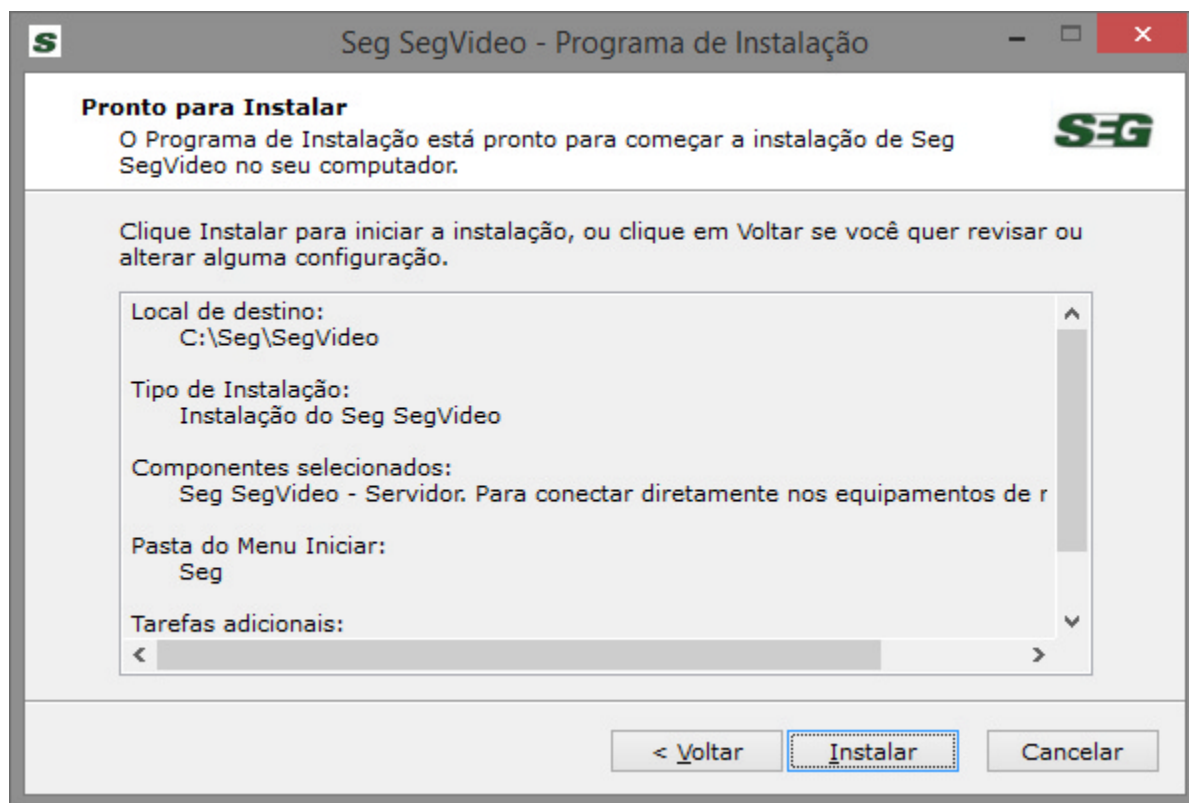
S Seg SegVideo - Programa de Instalação

Pronto para Instalar
O Programa de Instalação está pronto para começar a instalação de Seg SegVideo no seu computador.

SEG

Clique Instalar para iniciar a instalação, ou clique em Voltar se você quer revisar ou alterar alguma configuração.

Local de destino:
C:\Seg\SegVideo

Tipo de Instalação:
Instalação do Seg SegVideo

Componentes selecionados:
Seg SegVideo - Servidor. Para conectar diretamente nos equipamentos de r

Pasta do Menu Iniciar:
Seg

Tarefas adicionais:

< Voltar | Instalar | Cancelar